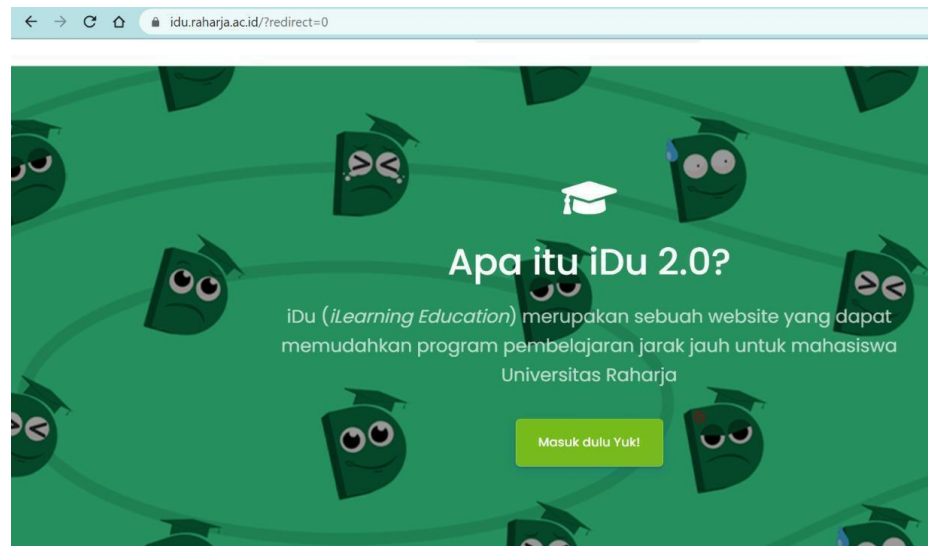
idu.raharja.ac.id/?redirect=0

Apa itu iDu 2.0?

iDu (iLearning Education) merupakan sebuah website yang dapat memudahkan program pembelajaran jarak jauh untuk mahasiswa Universitas Raharja

Masuk dulu Yuk!